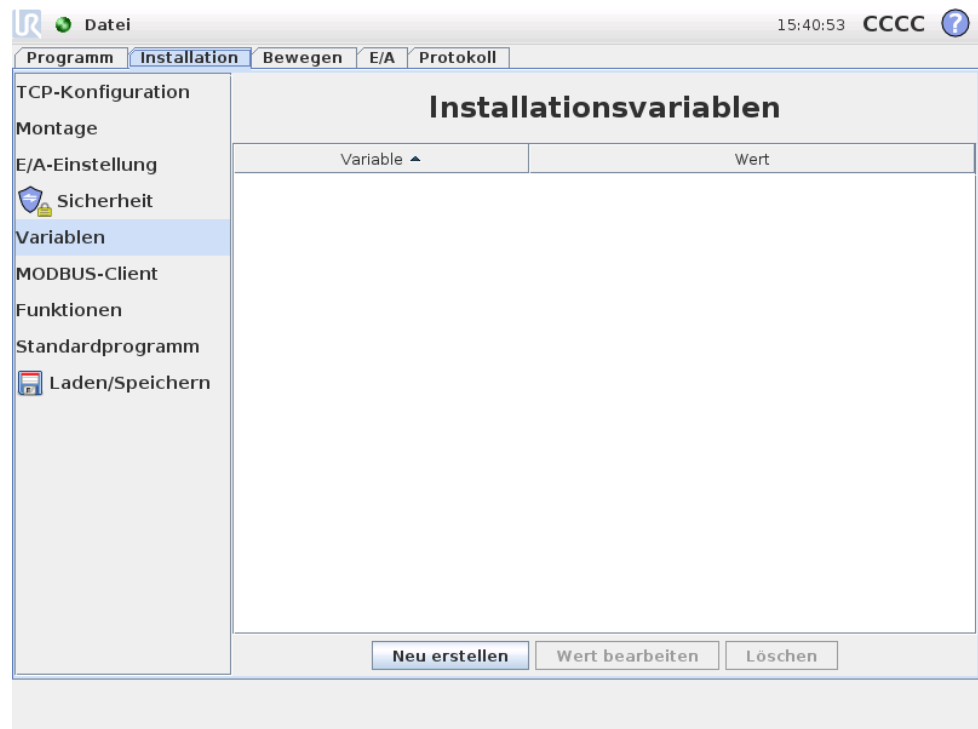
Datei

15:40:53 CCCC ?

Programm Installation Bewegen E/A Protokoll

TCP-Konfiguration
Montage
E/A-Einstellung
Sicherheit
Variablen
MODBUS-Client
Funktionen
Standardprogramm
Laden/Speichern

Installationsvariablen

| Variable ▲ | Wert |
|---|---|

Neu erstellen Wert bearbeiten Löschen